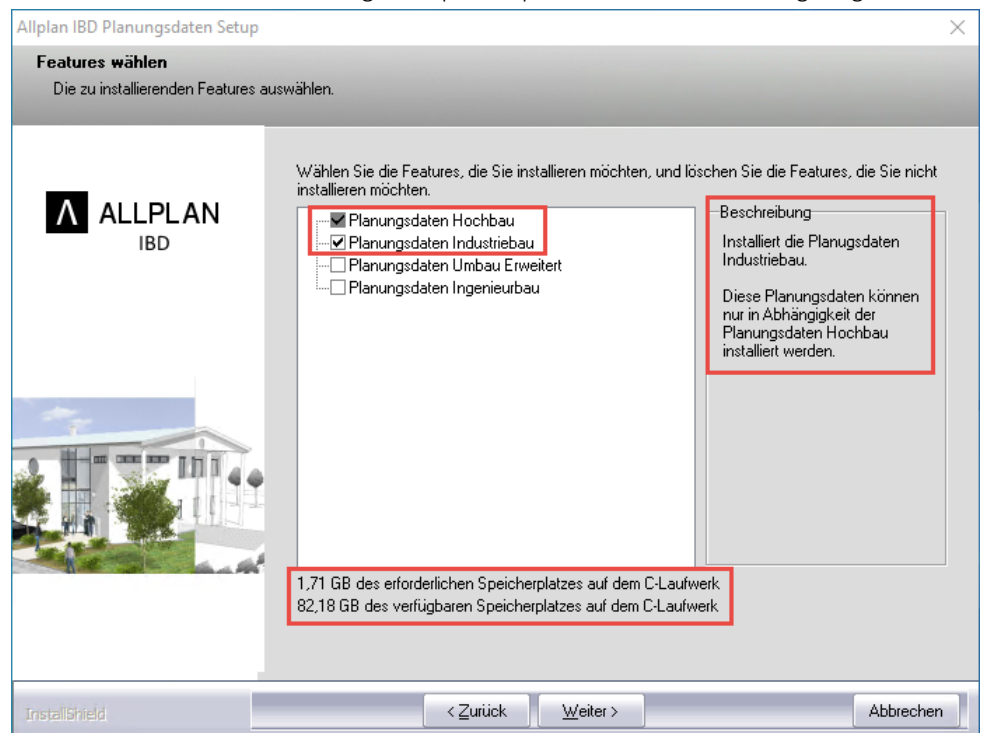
Allplan IBD Planungsdaten Setup

Features wählen
Die zu installierenden Features auswählen.

ALLPLAN
IBD

Wählen Sie die Features, die Sie installieren möchten, und löschen Sie die Features, die Sie nicht installieren möchten.

Planungsdaten Hochbau
Planungsdaten Industriebau
Planungsdaten Umbau Erweitert
Planungsdaten Ingenieurbau

Beschreibung
Installiert die Planugsdaten Industriebau.

Diese Planungsdaten können nur in Abhängigkeit der Planungsdaten Hochbau installiert werden.

1,71 GB des erforderlichen Speicherplatzes auf dem C-Laufwerk
82,18 GB des verfügbaren Speicherplatzes auf dem C-Laufwerk

InstallShield

< Zurück
Weiter >
Abbrechen